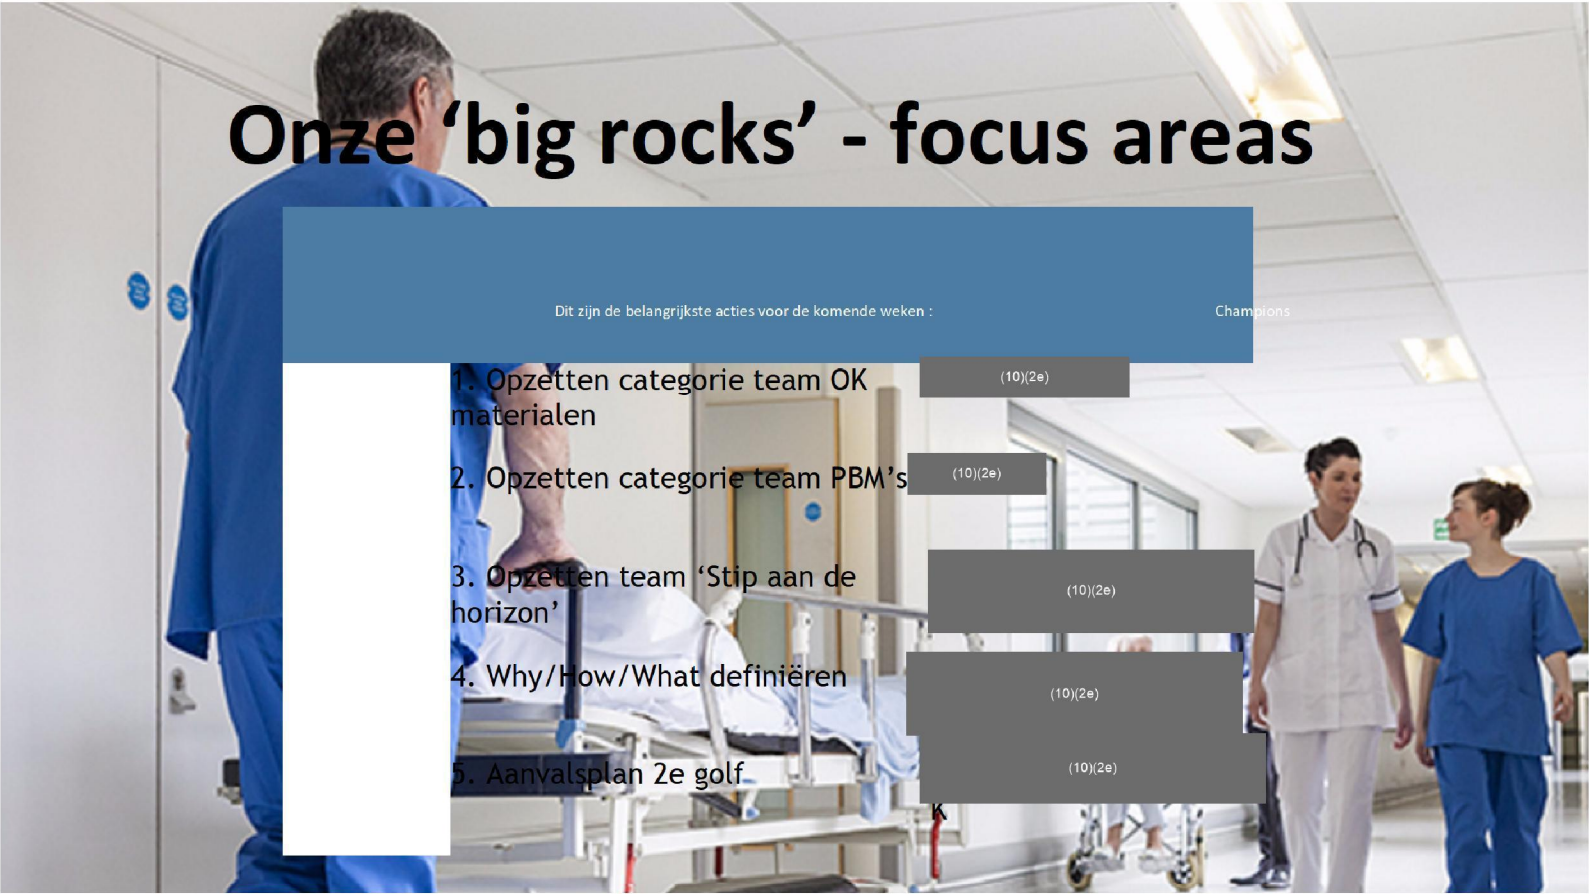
Onze 'big rocks' - focus areas

Dit zijn de belangrijkste acties voor de komende weken :

Champions

1. Opzetten categorie team OK materialen

(10)(2e)

2. Opzetten categorie team PBM's

(10)(2e)

3. Opzetten team 'Stip aan de horizon'

(10)(2e)

4. Why/How/What definiëren

(10)(2e)

5. Aanvalsplan 2e golf

(10)(2e)

k